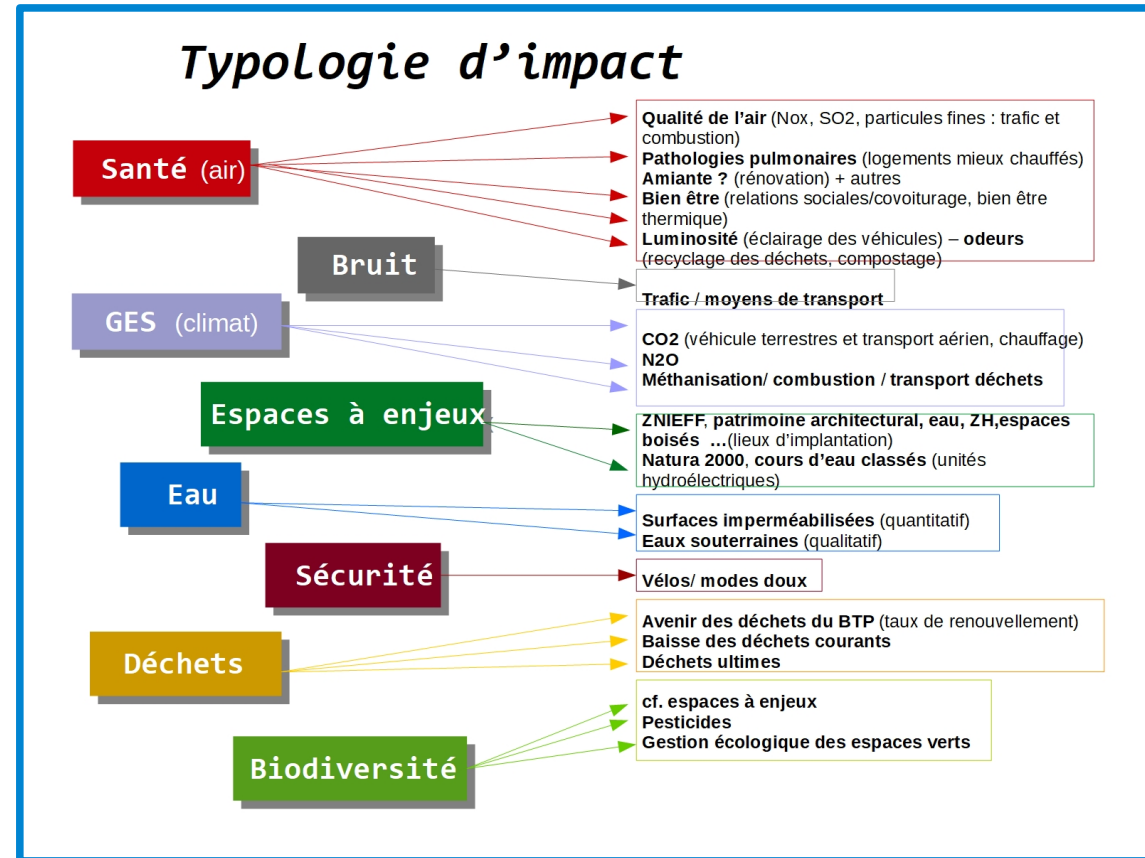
Typologie d'impact

Santé (air)

Qualité de l'air (Nox, SO2, particules fines : trafic et combustion)
Pathologies pulmonaires (logements mieux chauffés)
Amiante ? (rénovation) + autres
Bien être (relations sociales/covoiturage, bien être thermique)
Luminosité (éclairage des véhicules) – odeurs (recyclage des déchets, compostage)

Bruit

Trafic / moyens de transport

GES (climat)

CO2 (véhicule terrestres et transport aérien, chauffage)
N2O
Méthanisation/ combustion / transport déchets

Espaces à enjeux

ZNIEFF, patrimoine architectural, eau, ZH,espaces boisés …(lieux d'implantation)
Natura 2000, cours d'eau classés (unités hydroélectriques)

Eau

Surfaces imperméabilisées (quantitatif)
Eaux souterraines (qualitatif)

Sécurité

Vélos/ modes doux

Déchets

Avenir des déchets du BTP (taux de renouvellement)
Baisse des déchets courants
Déchets ultimes

Biodiversité

cf. espaces à enjeux
Pesticides
Gestion écologique des espaces verts